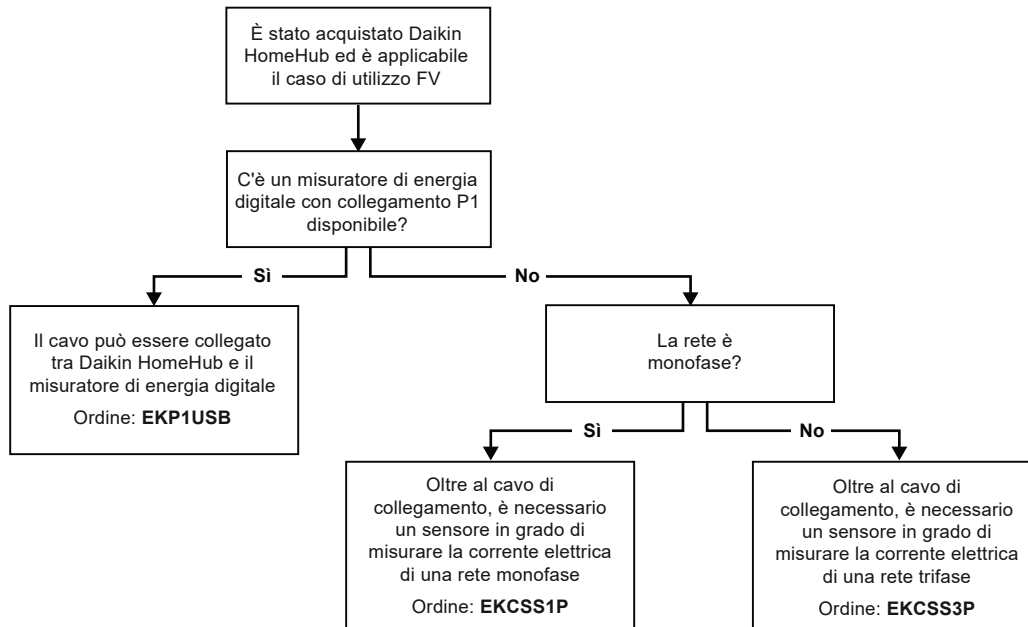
È stato acquistato Daikin HomeHub ed è applicabile il caso di utilizzo FV

C'è un misuratore di energia digitale con collegamento P1 disponibile?

Sì

No

Il cavo può essere collegato tra Daikin HomeHub e il misuratore di energia digitale

Ordine: **EKP1USB**

La rete è monofase?

Sì

No

Oltre al cavo di collegamento, è necessario un sensore in grado di misurare la corrente elettrica di una rete monofase

Ordine: **EKCSS1P**

Oltre al cavo di collegamento, è necessario un sensore in grado di misurare la corrente elettrica di una rete trifase

Ordine: **EKCSS3P**